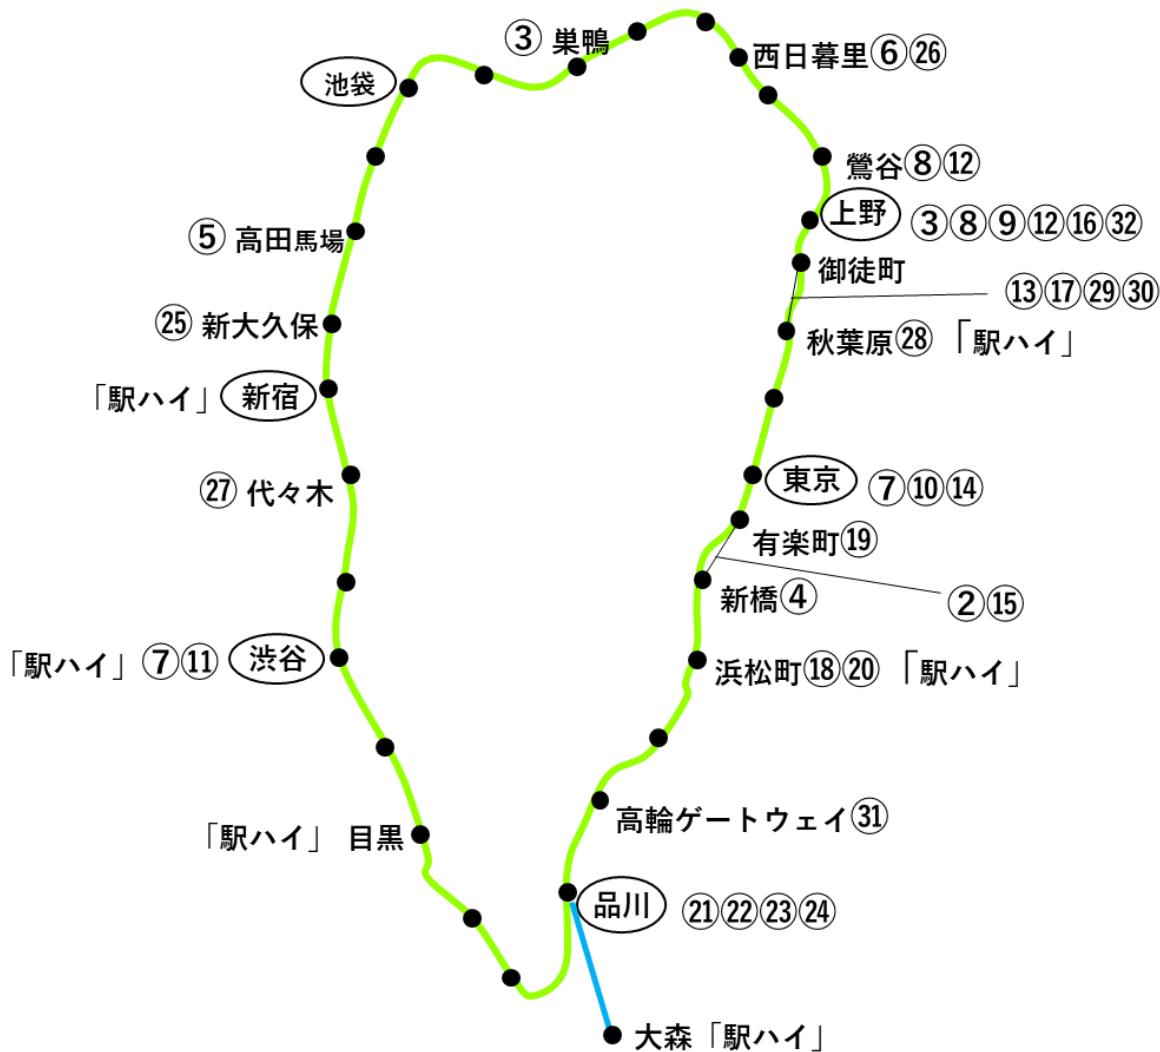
③ 巣鴨

西日暮里⑥㉖

池袋

鶯谷⑧⑫

上野 ③⑧⑨⑫⑯㉜

⑤ 高田馬場

御徒町

⑬⑰㉙㉚

㉕ 新大久保

秋葉原㉘ 「駅ハイ」

「駅ハイ」 新宿

㉗ 代々木

東京 ⑦⑩⑭

有楽町⑲

新橋④

②⑮

「駅ハイ」⑦⑪ 渋谷

浜松町⑱⑳ 「駅ハイ」

高輪ゲートウェイ㉛

「駅ハイ」 目黒

品川 ㉑㉒㉓㉔

大森「駅ハイ」